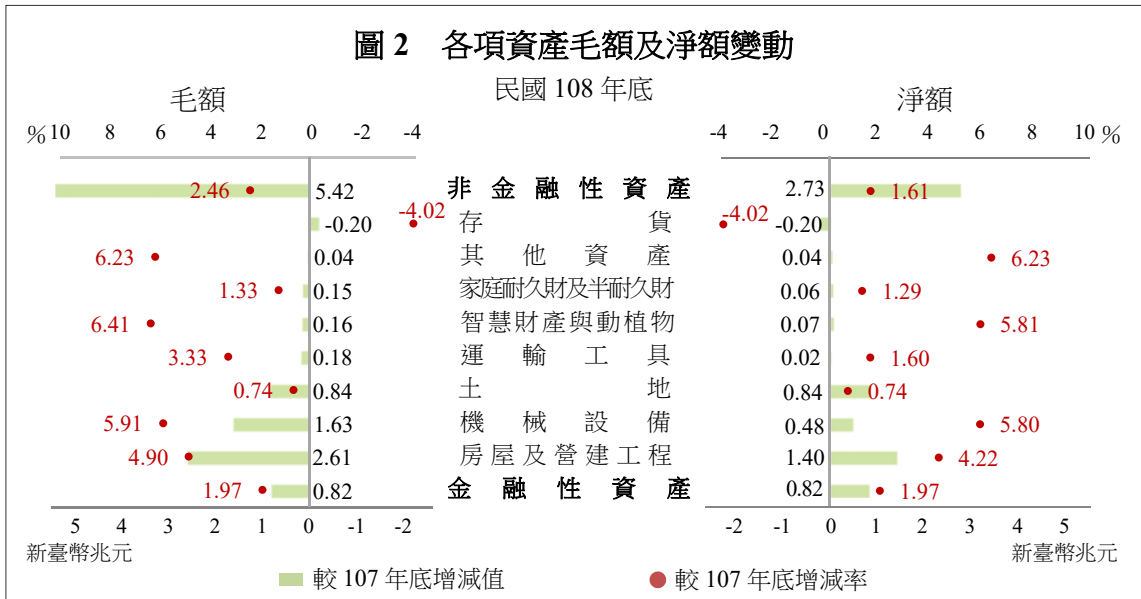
圖 2　各項資產毛額及淨額變動

民國 108 年底

毛額

淨額

% 10 8 6 4 2 0 -2 -4

-4 -2 0 2 4 6 8 10 %

| 毛額增減率 | 毛額增減值 | 項目 | 淨額增減值 | 淨額增減率 |
|---|---|---|---|---|
| 2.46 | 5.42 | 非金融性資產 | 2.73 | 1.61 |
| -4.02 | -0.20 | 存貨 | -0.20 | -4.02 |
| 6.23 | 0.04 | 其他資產 | 0.04 | 6.23 |
| 1.33 | 0.15 | 家庭耐久財及半耐久財 | 0.06 | 1.29 |
| 6.41 | 0.16 | 智慧財產與動植物 | 0.07 | 5.81 |
| 3.33 | 0.18 | 運輸工具 | 0.02 | 1.60 |
| 0.74 | 0.84 | 土地 | 0.84 | 0.74 |
| 5.91 | 1.63 | 機械設備 | 0.48 | 5.80 |
| 4.90 | 2.61 | 房屋及營建工程 | 1.40 | 4.22 |
| 1.97 | 0.82 | 金融性資產 | 0.82 | 1.97 |

5 4 3 2 1 0 -1 -2

-2 -1 0 1 2 3 4 5

新臺幣兆元

新臺幣兆元

較 107 年底增減值

較 107 年底增減率